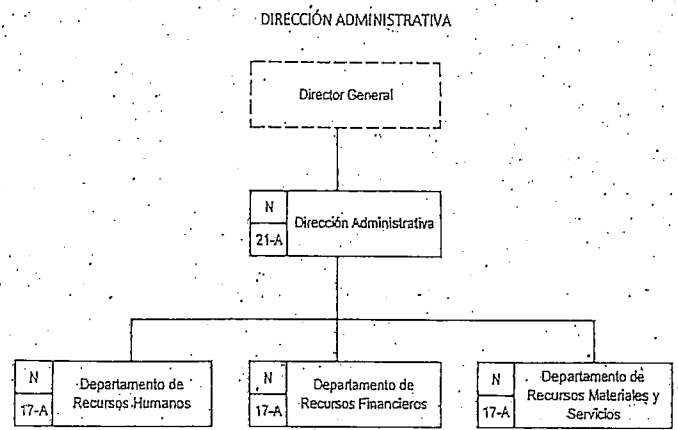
DIRECCIÓN ADMINISTRATIVA

Director General

N
21-A
Dirección Administrativa

N
17-A
Departamento de Recursos Humanos

N
17-A
Departamento de Recursos Financieros

N
17-A
Departamento de Recursos Materiales y Servicios